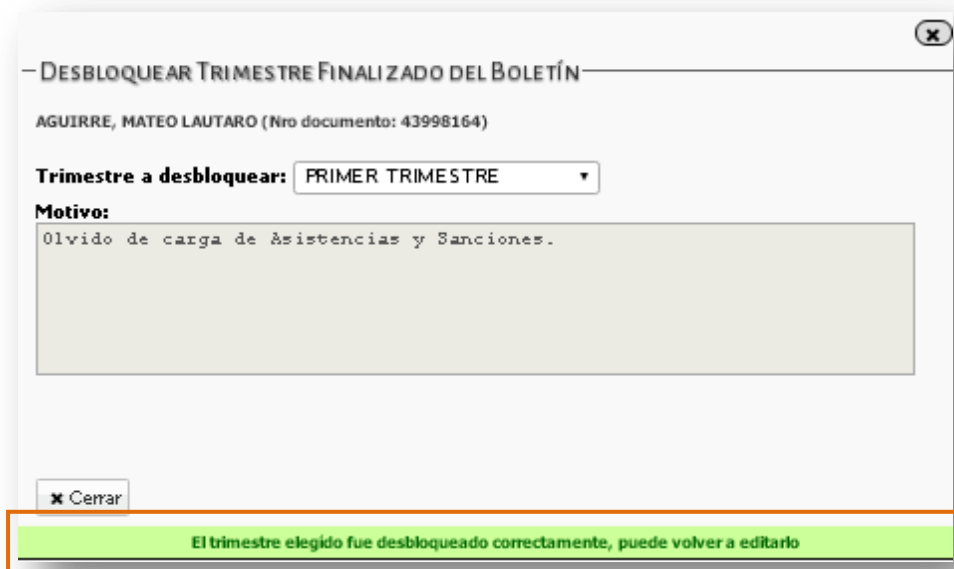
Desbloquear Trimestre Finalizado del Boletín

AGUIRRE, MATEO LAUTARO (Nro documento: 43998164)

Trimestre a desbloquear: PRIMER TRIMESTRE

Motivo:

Olvido de carga de Asistencias y Sanciones.

Cerrar

El trimestre elegido fue desbloqueado correctamente, puede volver a editarlo